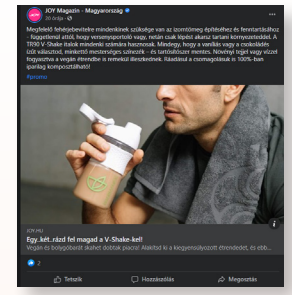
JOY Magazin - Magyarország
20 órája · 

Megfelelő fehérjebevitelre mindenkinek szüksége van az izomtömeg építéséhez és fenntartásához - függetlenül attól, hogy versenysportoló vagy, netán csak képes akarsz tartani környezetedet. A TR90 V-Shake italok mindenki számára hasznosak. Mindegy, hogy a vaníliás vagy a csokoládés ízűt választod, mentesek mesterséges színezék - és tartósítószerektől. Növényi tejjel vagy vízzel fogyasztva a vegán étrendbe is remekül illeszkednek. Ráadásul a csomagolásuk is 100%-ban iparilag komposztálható!
#promo

JOY.HU
Egy..két..rázd fel magad a V-Shake-kel!
Vegán és bolygóbarát shaket dobtak piacra! Akárhol ki a kiegyensúlyozott étrendedet, és ebb...

2

Tetszik    Hozzászólás    Megosztás